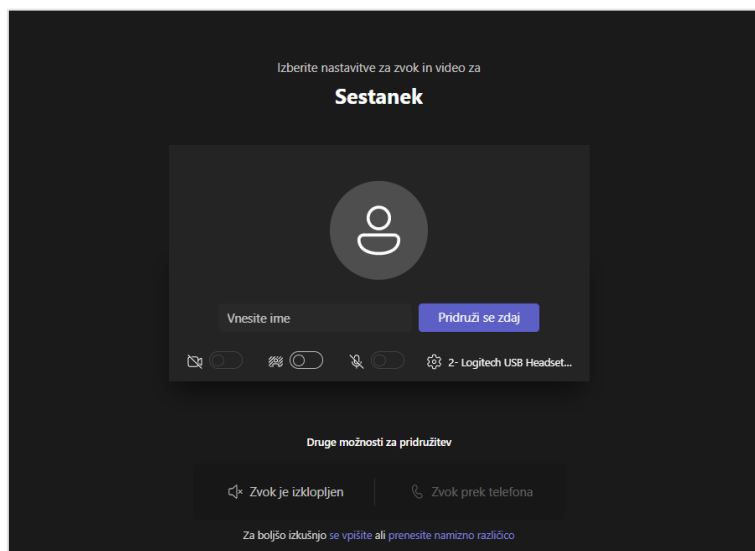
Izberite nastavitve za zvok in video za

Sestanek

Vnesite ime

Pridruži se zdaj

2- Logitech USB Headset...

Druge možnosti za pridružitev

Zvok je izklopljen

Zvok prek telefona

Za boljšo izkušnjo se vpišite ali prenesite namizno različico